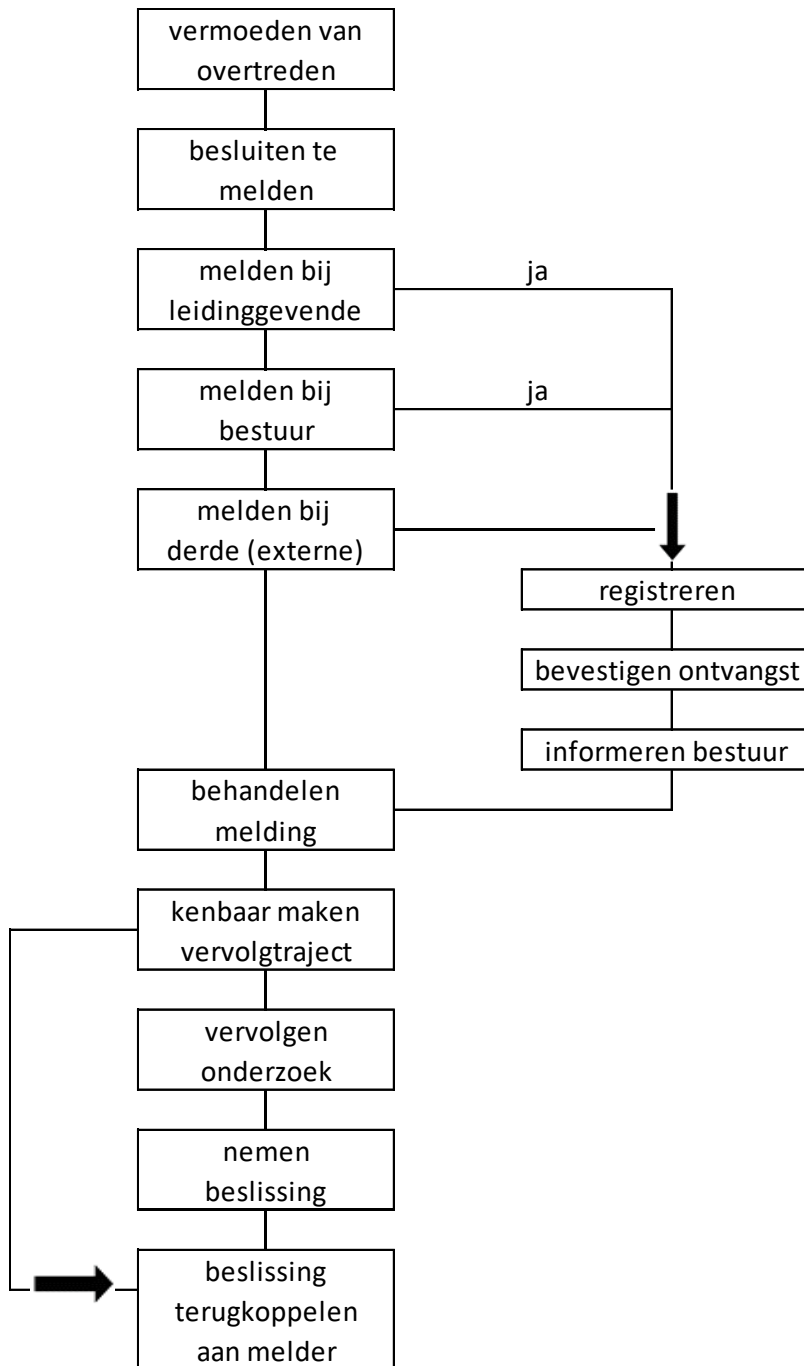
vermoeden van overtreden

besluiten te melden

melden bij leidinggevende

ja

melden bij bestuur

ja

melden bij derde (externe)

registreren

bevestigen ontvangst

informeren bestuur

behandelen melding

kenbaar maken vervolgtraject

vervolgen onderzoek

nemen beslissing

beslissing terugkoppelen aan melder